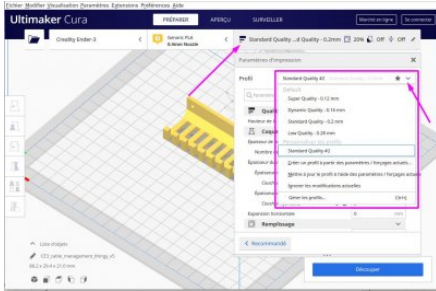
Fichier Modifier Visualisation Paramètres Extensions Préférences Aide

Ultimaker Cura

PRÉPARER APERÇU SURVEILLER

Marché en ligne Se connecter

Creality Ender-3

Generic PLA 0.4mm Nozzle

Standard Quality ...0 Quality - 0.2mm 20% Off Off

Paramètres d'impression

Profil Standard Quality #2

Default

Super Quality - 0.12 mm

Dynamic Quality - 0.16 mm

Standard Quality - 0.2 mm

Low Quality - 0.28 mm

Standard Quality #2

Créer un profil à partir des paramètres / forçages actuels...

Mettre à jour le profil à l'aide des paramètres / forçages actuels

Ignorer les modifications actuelles

Gérer les profils... Ctrl+J

Quali

Hauteur de

Coque

Epaisseur de

Nombre de

Epaisseur du

Epaisseu

Couch

Epaisseu

Couch

Expansion horizontale 0 mm

Remplissage

Recommandé

Liste d'objets

CE3_cable_management_thingy_v5

88.2 x 29.4 x 21.0 mm

Découper